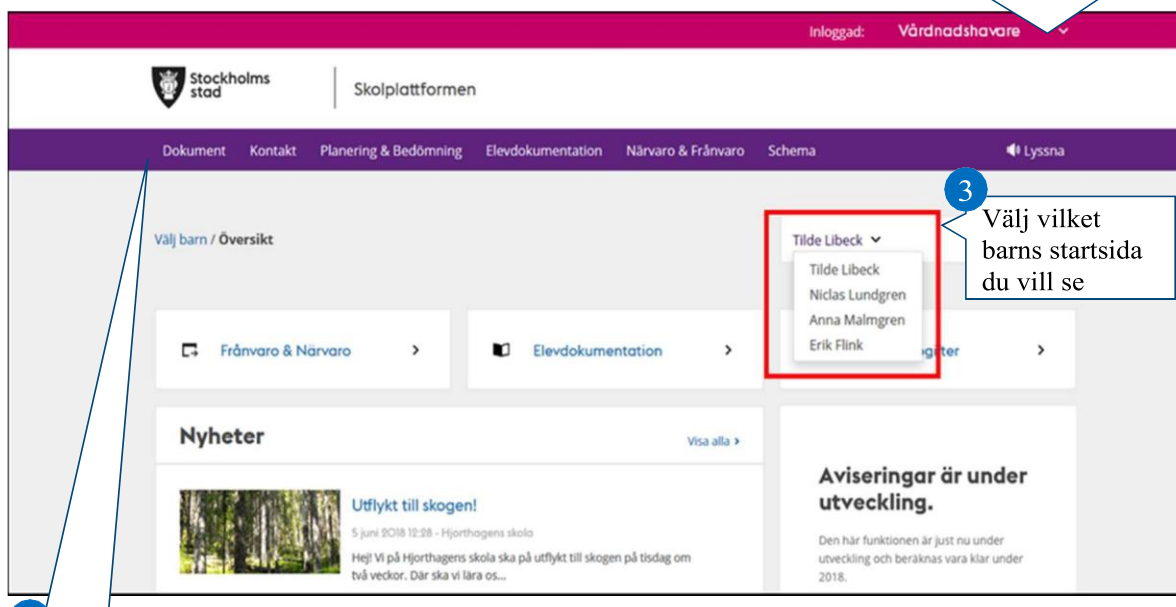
Inloggad: Vårdnadshavare

Stockholms stad | Skolplattformen

Dokument Kontakt Planering & Bedömning Elevdokumentation Närvaro & Frånvaro Schema Lyssna

3 Välj vilket barns startsida du vill se

Välj barn / Översikt

Tilde Libeck
Tilde Libeck
Niclas Lundgren
Anna Malmgren
Erik Flink

Frånvaro & Närvaro >

Elevdokumentation >

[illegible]gter >

Nyheter

Visa alla >

Utflykt till skogen!

5 juni 2018 12:28 - Hjorthagens skola

Hej! Vi på Hjorthagens skola ska på utflykt till skogen på tisdag om två veckor. Där ska vi lära os...

Aviseringar är under utveckling.

Den här funktionen är just nu under utveckling och beräknas vara klar under 2018.